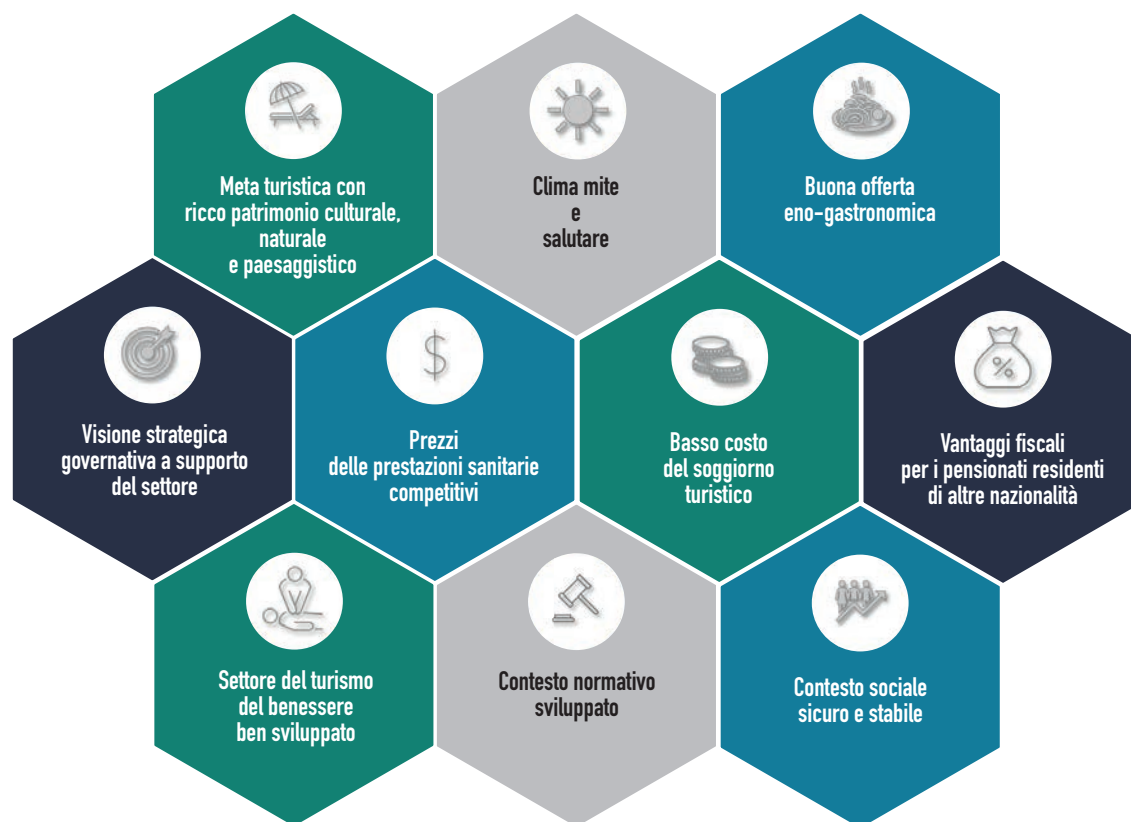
Meta turistica con ricco patrimonio culturale, naturale e paesaggistico

Clima mite e salutare

Buona offerta eno-gastronomica

Visione strategica governativa a supporto del settore

$

Prezzi delle prestazioni sanitarie competitivi

Basso costo del soggiorno turistico

%

Vantaggi fiscali per i pensionati residenti di altre nazionalità

Settore del turismo del benessere ben sviluppato

Contesto normativo sviluppato

Contesto sociale sicuro e stabile